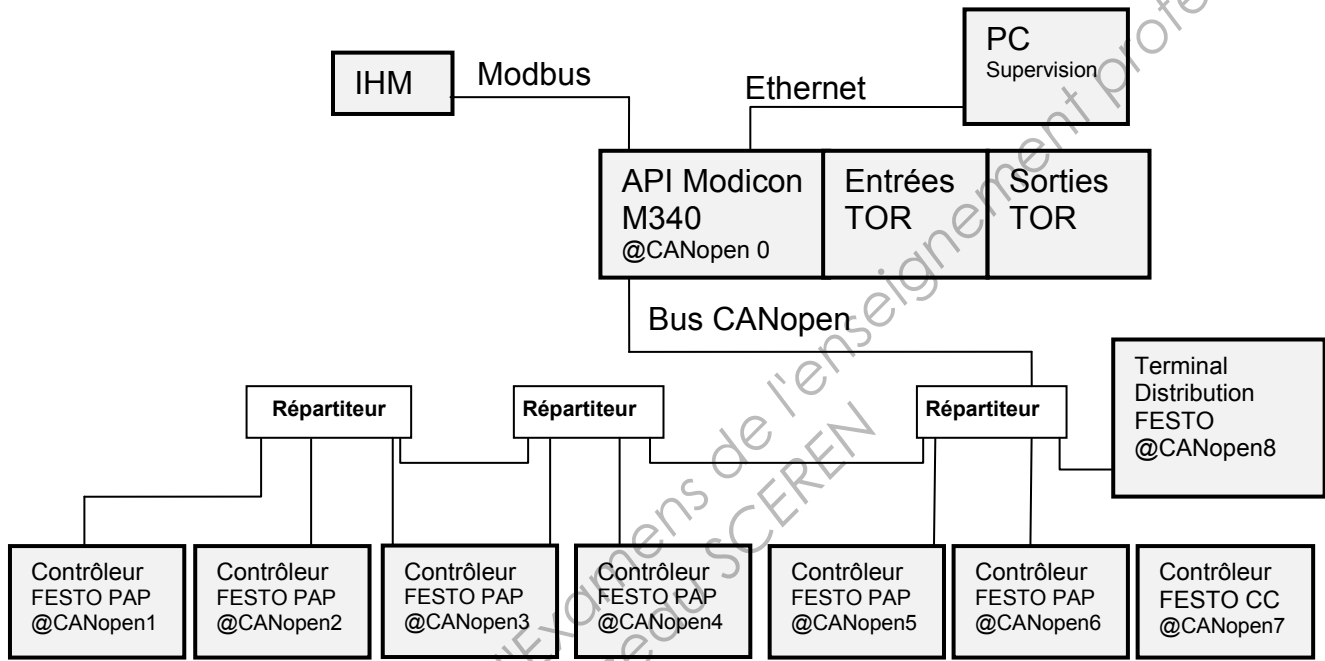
PC
Supervision

IHM

Modbus

Ethernet

API Modicon M340
@CANopen 0

Entrées TOR

Sorties TOR

Bus CANopen

Terminal Distribution FESTO
@CANopen8

Répartiteur

Répartiteur

Répartiteur

Contrôleur FESTO PAP
@CANopen1

Contrôleur FESTO PAP
@CANopen2

Contrôleur FESTO PAP
@CANopen3

Contrôleur FESTO PAP
@CANopen4

Contrôleur FESTO PAP
@CANopen5

Contrôleur FESTO PAP
@CANopen6

Contrôleur FESTO CC
@CANopen7

Banque des Examens de l'enseignement professionnel Réseau SCEREN